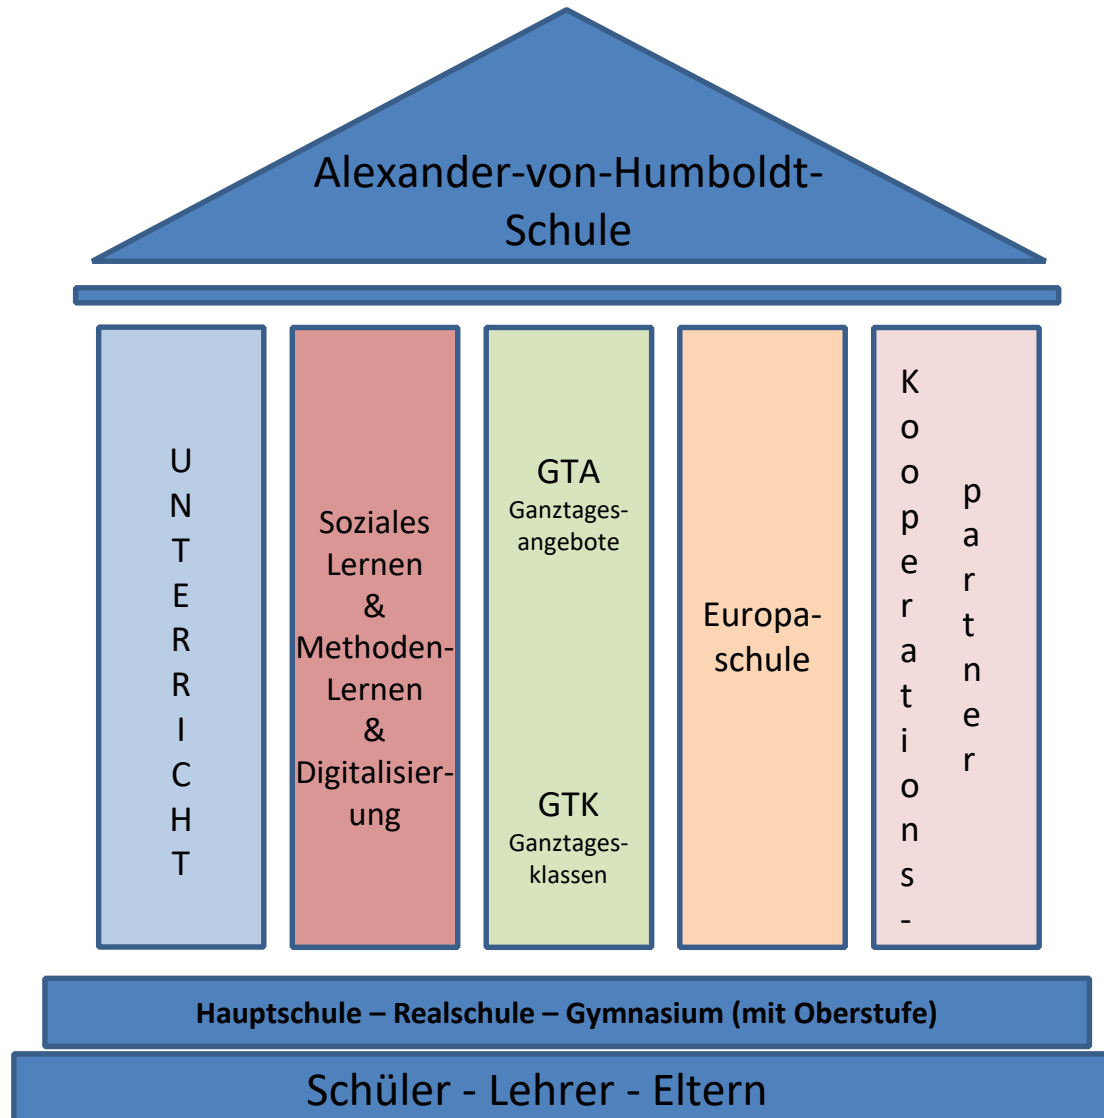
Alexander-von-Humboldt-Schule

UNTERRICHT

Soziales Lernen & Methoden-Lernen & Digitalisierung

GTA
Ganztagesangebote

GTK
Ganztagesklassen

Europaschule

Kooperations-partner

Hauptschule – Realschule – Gymnasium (mit Oberstufe)

Schüler - Lehrer - Eltern